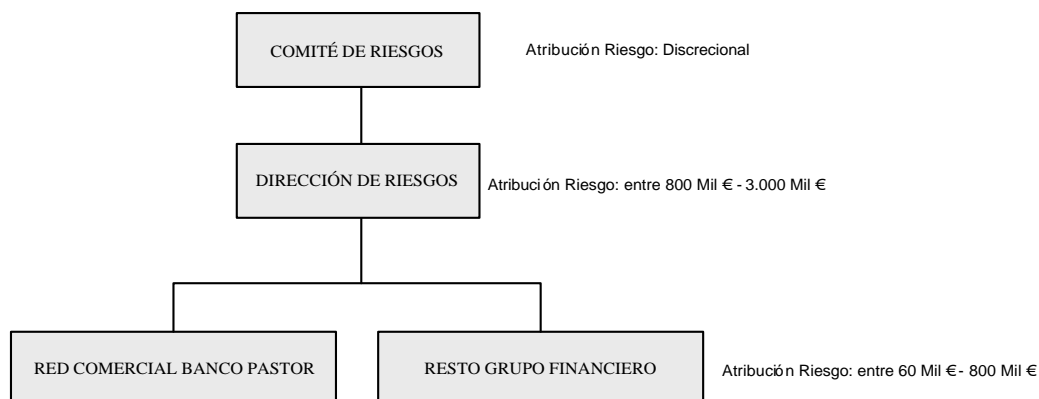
COMITÉ DE RIESGOS

Atribución Riesgo: Discrecional

DIRECCIÓN DE RIESGOS

Atribución Riesgo: entre 800 Mil € - 3.000 Mil €

RED COMERCIAL BANCO PASTOR

RESTO GRUPO FINANCIERO

Atribución Riesgo: entre 60 Mil € - 800 Mil €